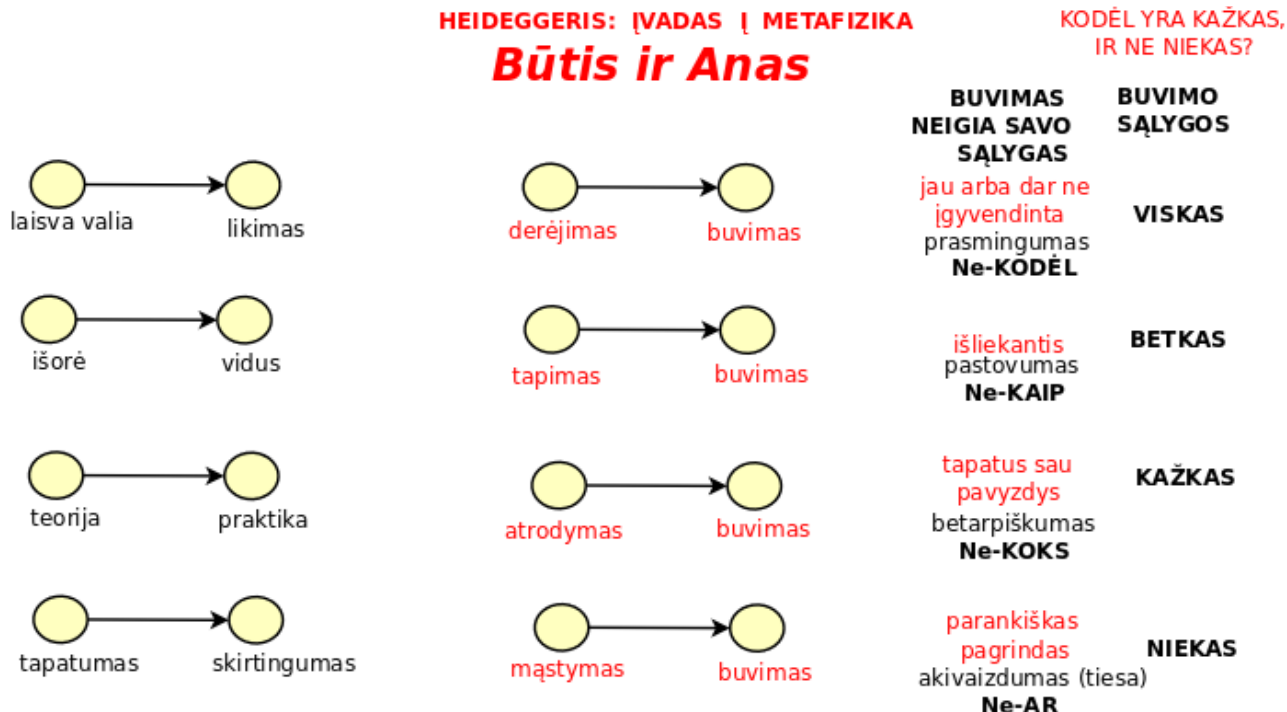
HEIDEGGERIS: ĮVADAS Į METAFIZIKA
Būtis ir Anas

KODĖL YRA KAŽKAS, IR NE NIEKAS?

BUVIMAS NEIGIA SAVO SĄLYGAS

BUVIMO SĄLYGOS

laisva valia → likimas

derėjimas → buvimas

jau arba dar ne įgyvendinta prasmingumas
Ne-KODĖL

VISKAS

išorė → vidus

tapimas → buvimas

išliekantis pastovumas
Ne-KAIP

BETKAS

teorija → praktika

atrodymas → buvimas

tapatus sau pavyzdys betarpiškumas
Ne-KOKS

KAŽKAS

tapatumas → skirtingumas

mąstymas → buvimas

parankiškas pagrindas akivaizdumas (tiesa)
Ne-AR

NIEKAS